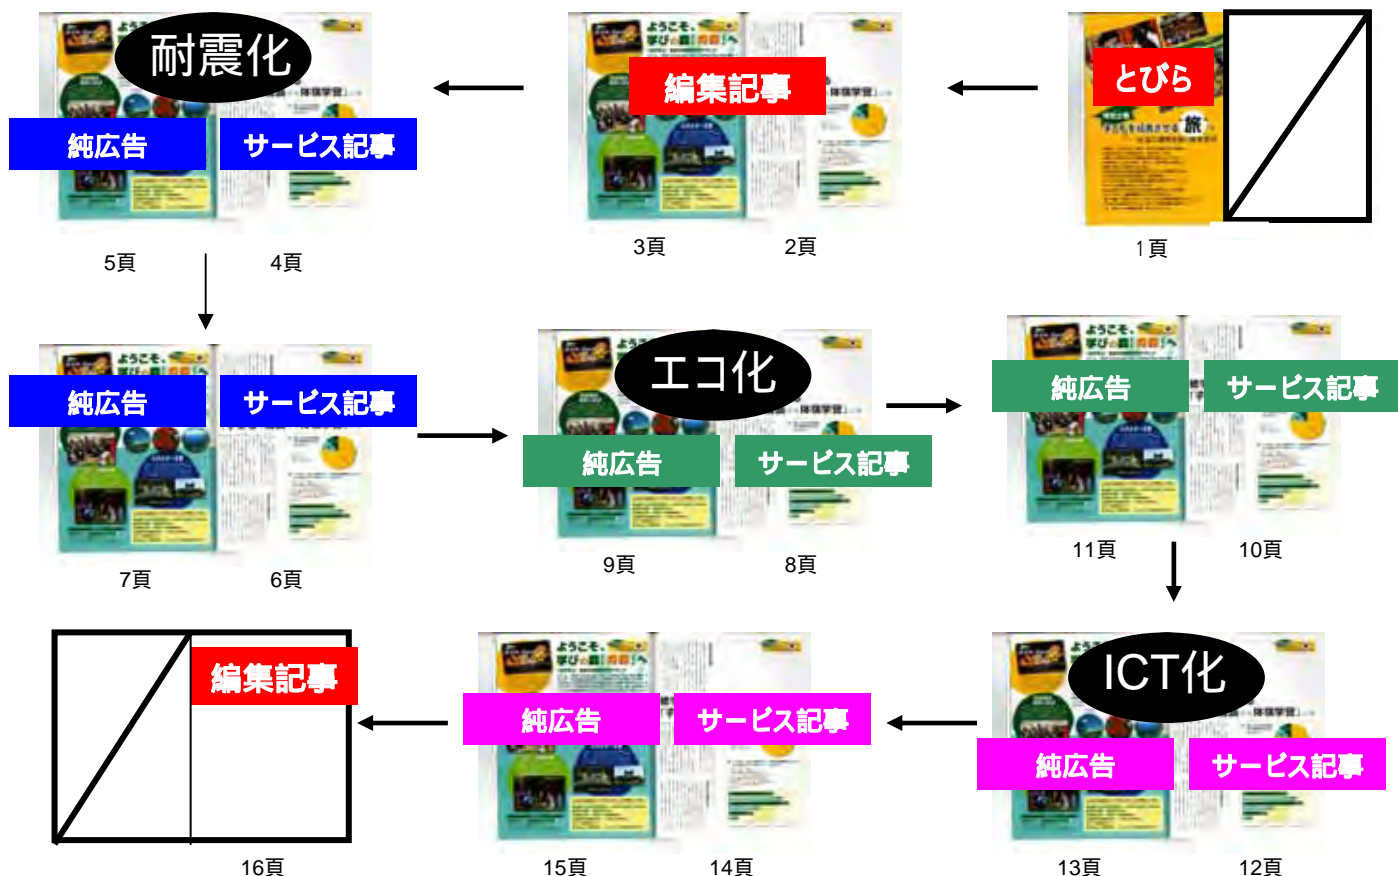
耐震化
純広告
サービス記事
5頁
4頁

編集記事
3頁
2頁

とびら
1頁

純広告
サービス記事
7頁
6頁

エコ化
純広告
サービス記事
9頁
8頁

純広告
サービス記事
11頁
10頁

編集記事
16頁

純広告
サービス記事
15頁
14頁

ICT化
純広告
サービス記事
13頁
12頁